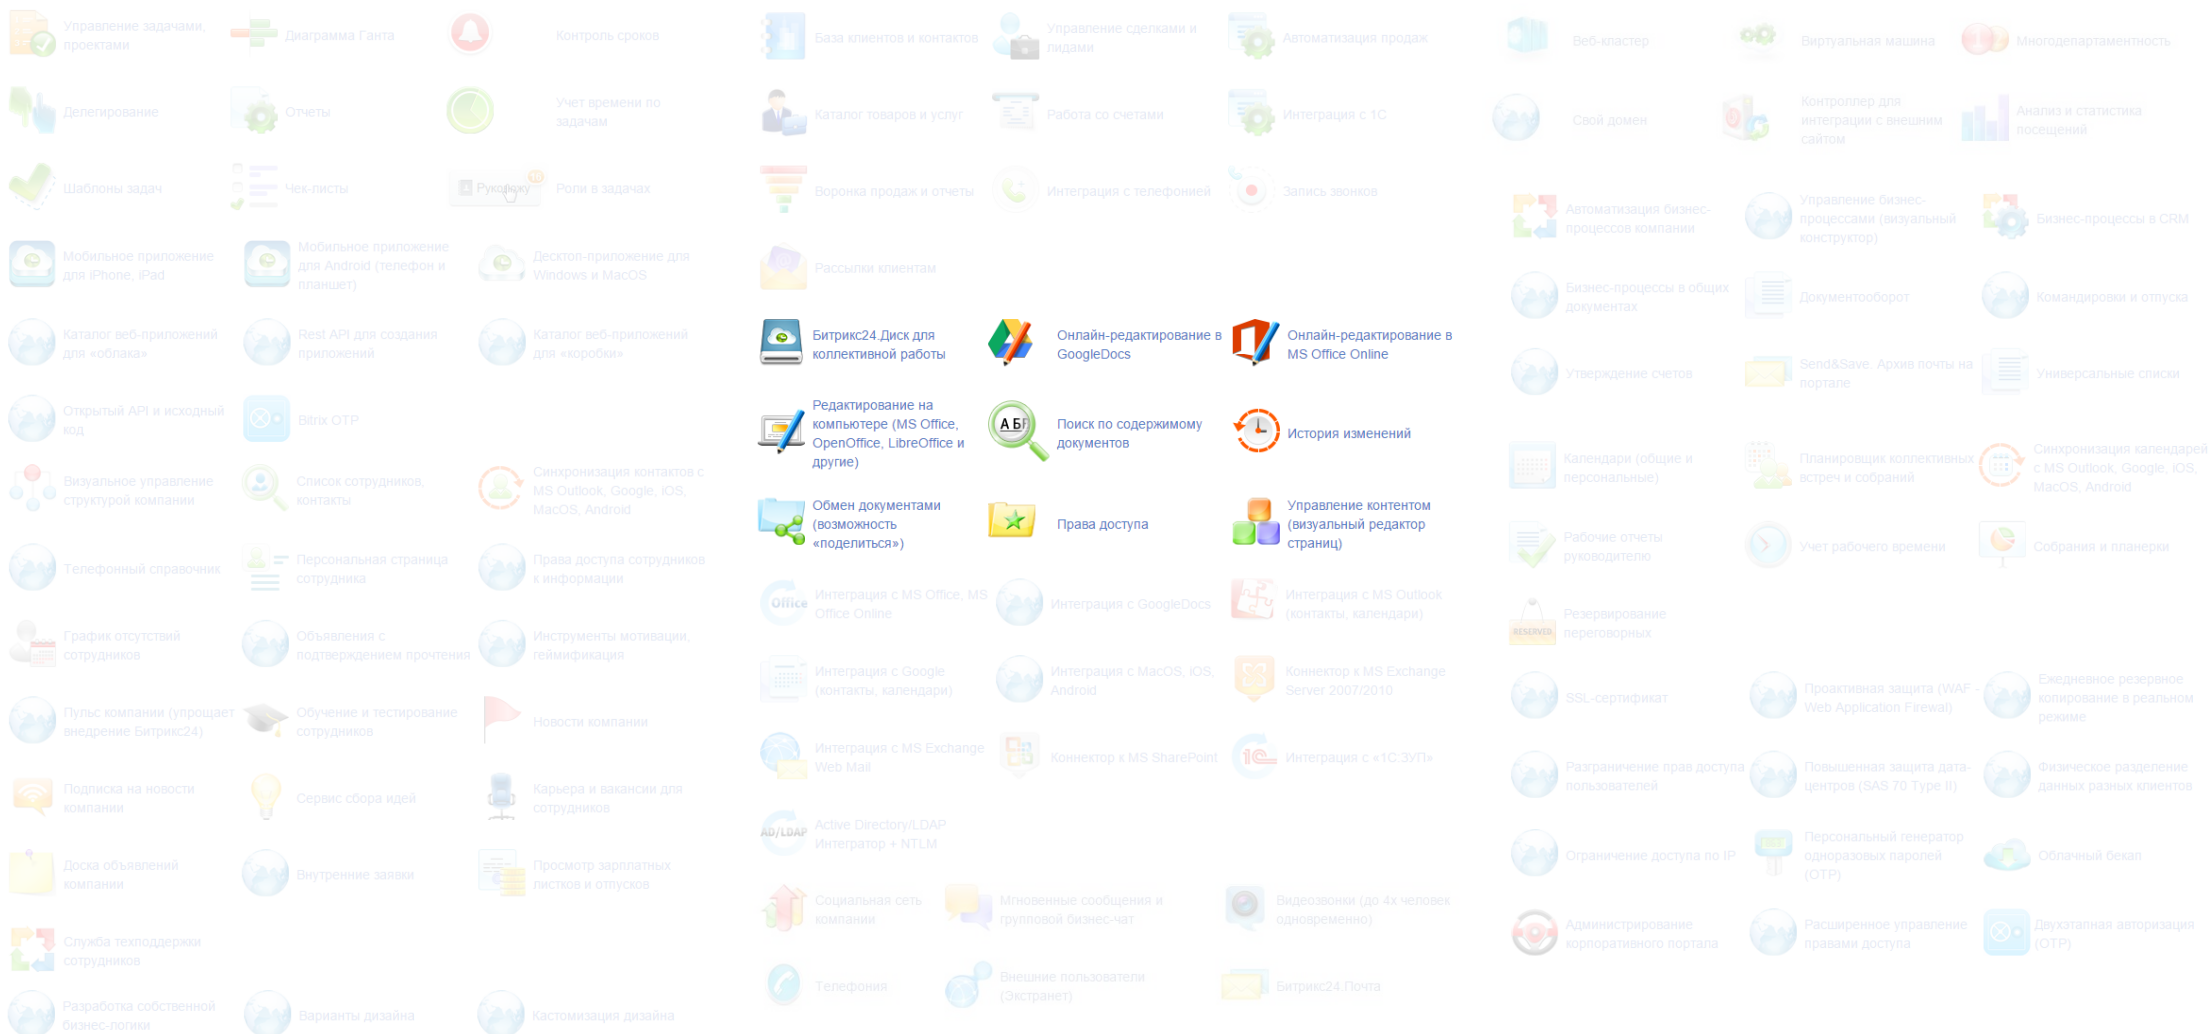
Управление задачами, проектами
Диаграмма Ганта
Контроль сроков
Делегирование
Отчеты
Учет времени по задачам
Шаблоны задач
Чек-листы
Руководку
Роли в задачах
Мобильное приложение для iPhone, iPad
Мобильное приложение для Android (телефон и планшет)
Десктоп-приложение для Windows и MacOS
Каталог веб-приложений для «облака»
Rest API для создания приложений
Каталог веб-приложений для «коробки»
Открытый API и исходный код
Bitrix OTP
Визуальное управление структурой компании
Список сотрудников, контакты
Синхронизация контактов с MS Outlook, Google, iOS, MacOS, Android
Телефонный справочник
Персональная страница сотрудника
Права доступа сотрудников к информации
График отсутствий сотрудников
Объявления с подтверждением прочтения
Инструменты мотивации, геймификация
Пульс компании (упрощает внедрение Битрикс24)
Обучение и тестирование сотрудников
Новости компании
Подписка на новости компании
Сервис сбора идей
Карьера и вакансии для сотрудников
Доска объявлений компании
Внутренние заявки
Просмотр зарплатных листков и отпусков
Служба техподдержки сотрудников
Разработка собственной бизнес-логики
Варианты дизайна
Кастомизация дизайна

База клиентов и контактов
Управление сделками и лидами
Автоматизация продаж
Каталог товаров и услуг
Работа со счетами
Интеграция с 1С
Воронка продаж и отчеты
Интеграция с телефонией
Запись звонков
Рассылки клиентам
Битрикс24.Диск для коллективной работы
Онлайн-редактирование в GoogleDocs
Онлайн-редактирование в MS Office Online
Редактирование на компьютере (MS Office, OpenOffice, LibreOffice и другие)
Поиск по содержимому документов
История изменений
Обмен документами (возможность «поделиться»)
Права доступа
Управление контентом (визуальный редактор страниц)
Интеграция с MS Office, MS Office Online
Интеграция с GoogleDocs
Интеграция с MS Outlook (контакты, календари)
Интеграция с Google (контакты, календари)
Интеграция с MacOS, iOS, Android
Коннектор к MS Exchange Server 2007/2010
Интеграция с MS Exchange Web Mail
Коннектор к MS SharePoint
Интеграция с «1С:ЗУП»
Active Directory/LDAP Интегратор + NTLM
Социальная сеть компании
Мгновенные сообщения и групповой бизнес-чат
Видеозвонки (до 4х человек одновременно)
Телефония
Внешние пользователи (Экстранет)
Битрикс24.Почта

Веб-кластер
Виртуальная машина
Многодепартаментность
Свой домен
Контроллер для интеграции с внешним сайтом
Анализ и статистика посещений
Автоматизация бизнес-процессов компании
Управление бизнес-процессами (визуальный конструктор)
Бизнес-процессы в CRM
Бизнес-процессы в общих документах
Документооборот
Командировки и отпуска
Утверждение счетов
Send&Save. Архив почты на портале
Универсальные списки
Календари (общие и персональные)
Планировщик коллективных встреч и собраний
Синхронизация календарей с MS Outlook, Google, iOS, MacOS, Android
Рабочие отчеты руководителю
Учет рабочего времени
Собрания и планерки
Резервирование переговорных
SSL-сертификат
Проактивная защита (WAF - Web Application Firewal)
Ежедневное резервное копирование в реальном режиме
Разграничение прав доступа пользователей
Повышенная защита дата-центров (SAS 70 Type II)
Физическое разделение данных разных клиентов
Ограничение доступа по IP
Персональный генератор одноразовых паролей (OTP)
Облачный бекап
Администрирование корпоративного портала
Расширенное управление правами доступа
Двухэтапная авторизация (OTP)